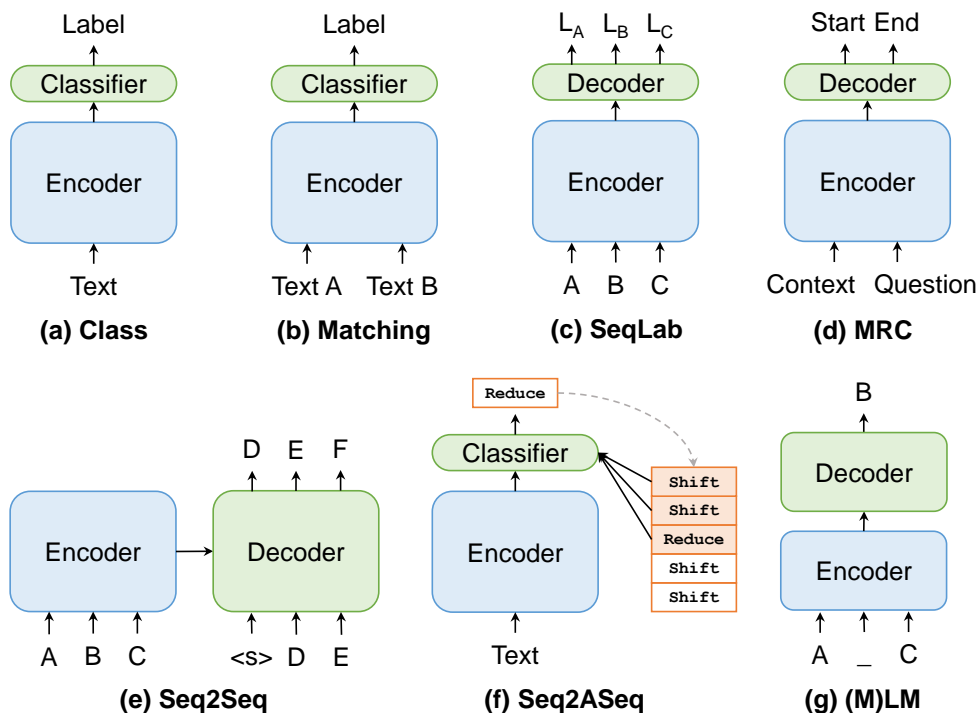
Label

Classifier

Encoder

Text

**(a) Class**

Label

Classifier

Encoder

Text A Text B

**(b) Matching**

$L_A$ $L_B$ $L_C$

Decoder

Encoder

A B C

**(c) SeqLab**

Start End

Decoder

Encoder

Context Question

**(d) MRC**

D E F

Encoder

Decoder

A B C

<s> D E

**(e) Seq2Seq**

Reduce

Classifier

Encoder

Text

Shift
Shift
Reduce
Shift
Shift

**(f) Seq2ASeq**

B

Decoder

Encoder

A _ C

**(g) (M)LM**